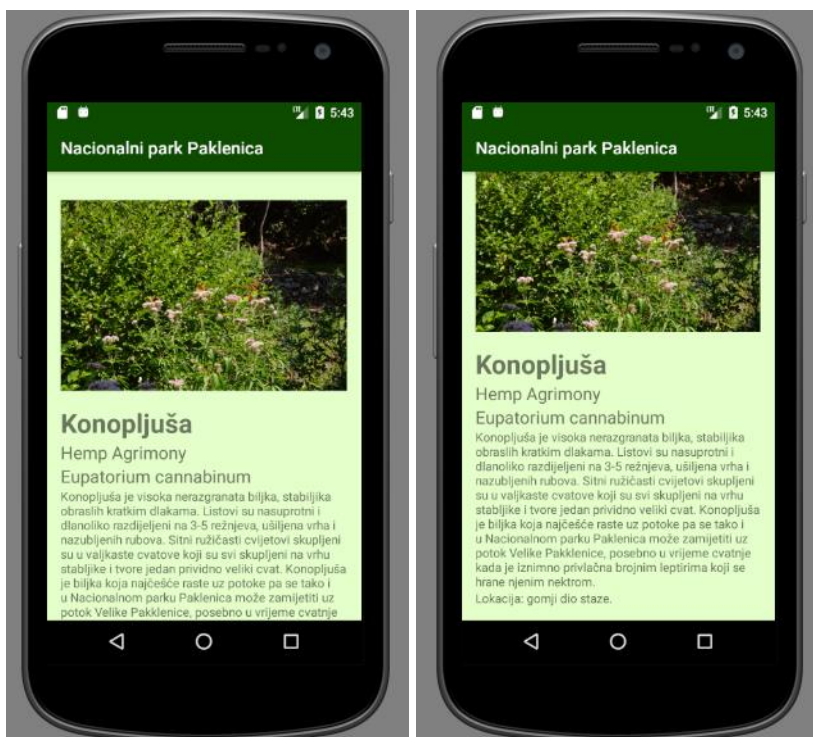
5:43

Nacionalni park Paklenica

Konopljuša

Hemp Agrimony

Eupatorium cannabinum

Konopljuša je visoka nerazgranata biljka, stabljika obraslih kratkim dlakama. Listovi su nasuprotni i dlanoliko razdjeljeni na 3-5 režnjeva, ušiljena vrha i nazubljenih rubova. Sitni ružičasti cvijetovi skupljeni su u valjkaste cvatove koji su svi skupljeni na vrhu stabljike i tvore jedan prividno veliki cvat. Konopljuša je biljka koja najčešće raste uz potoke pa se tako i u Nacionalnom parku Paklenica može zamijetiti uz potok Velike Pakklenice, posebno u vrijeme cvatnje

5:43

Nacionalni park Paklenica

Konopljuša

Hemp Agrimony

Eupatorium cannabinum

Konopljuša je visoka nerazgranata biljka, stabljika obraslih kratkim dlakama. Listovi su nasuprotni i dlanoliko razdjeljeni na 3-5 režnjeva, ušiljena vrha i nazubljenih rubova. Sitni ružičasti cvijetovi skupljeni su u valjkaste cvatove koji su svi skupljeni na vrhu stabljike i tvore jedan prividno veliki cvat. Konopljuša je biljka koja najčešće raste uz potoke pa se tako i u Nacionalnom parku Paklenica može zamijetiti uz potok Velike Pakklenice, posebno u vrijeme cvatnje kada je iznimno privlačna brojnim leptirima koji se hrane njenim nektrom.

Lokacija: gornji dio staze.